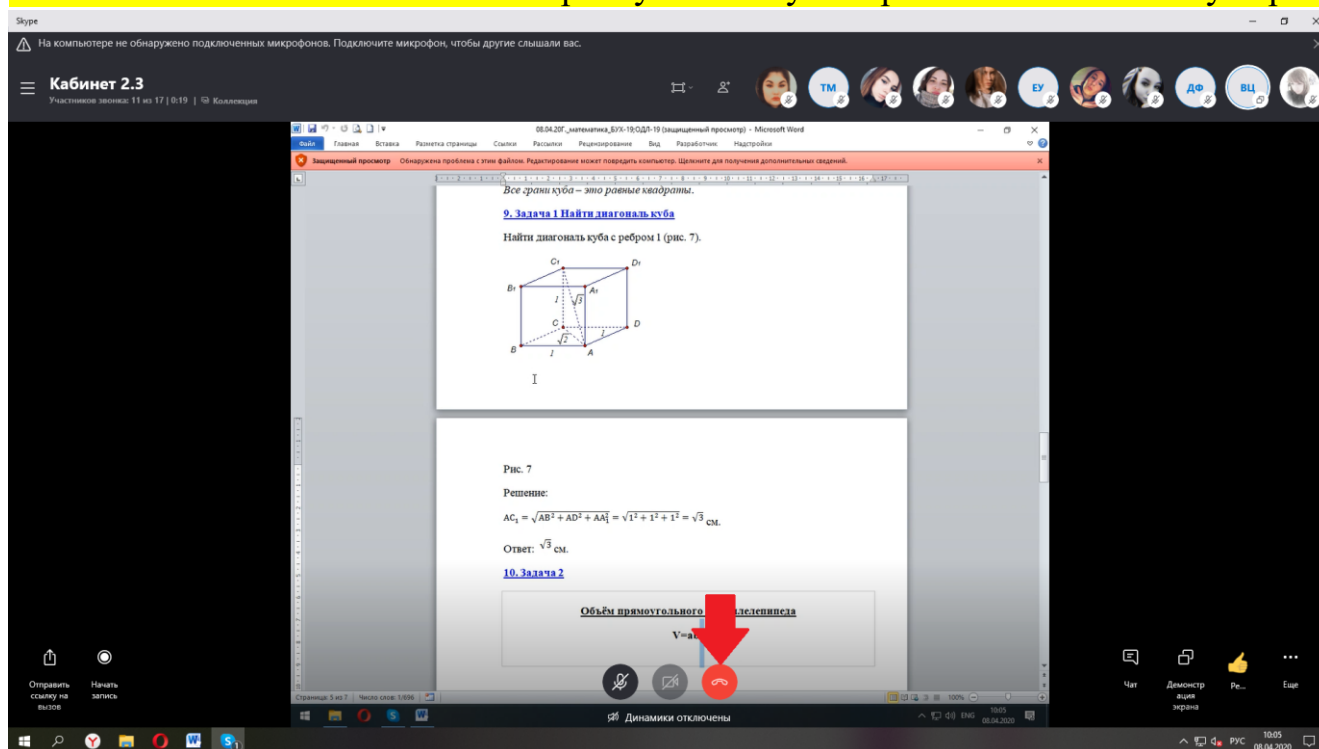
Skype

На компьютере не обнаружено подключенных микрофонов. Подключите микрофон, чтобы другие слышали вас.

Кабинет 2.3
Участников звонка: 11 из 17 | 0:19 | Коллекция

ТМ ЕУ ДФ ВЦ

08.04.20Г._математика_БУХ-19;ОДЛ-19 (защищенный просмотр) - Microsoft Word

Файл Главная Вставка Разметка страницы Ссылки Рассылки Рецензирование Вид Разработчик Надстройки

Защищенный просмотр Обнаружена проблема с этим файлом. Редактирование может повредить компьютер. Щелкните для получения дополнительных сведений.

Все грани куба – это равные квадраты.

9. Задача 1 Найти диагональ куба

Найти диагональ куба с ребром 1 (рис. 7).

C₁ D₁ B₁ A₁ $1$ $\sqrt{3}$ C D $1$ $\sqrt{2}$ B $1$ A

Рис. 7

Решение:

$AC_1 = \sqrt{AB^2 + AD^2 + AA_1^2} = \sqrt{1^2 + 1^2 + 1^2} = \sqrt{3}$ см.

Ответ: $\sqrt{3}$ см.

10. Задача 2

Объём прямоугольного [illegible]лелепипеда

V=a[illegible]

Страница: 5 из 7 Число слов: 1/696 100%

Отправить ссылку на вызов
Начать запись

Динамики отключены

Чат
Демонстрация экрана
Ре...
Еще

ENG 10:05 08.04.2020

РУС 10:05 08.04.2020